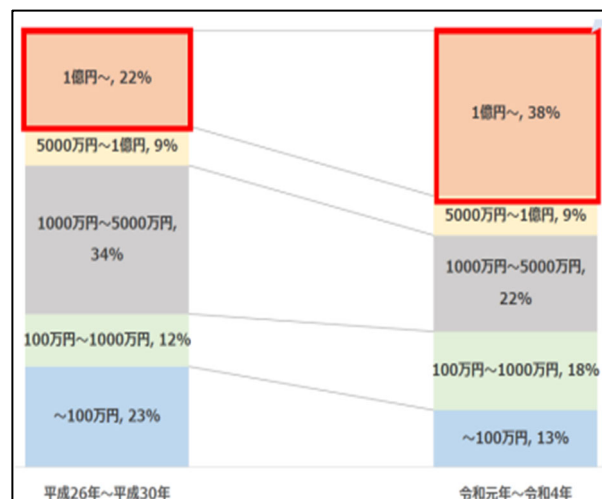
1億円~, 22%

5000万円~1億円, 9%

1000万円~5000万円, 34%

100万円~1000万円, 12%

~100万円, 23%

平成26年~平成30年

1億円~, 38%

5000万円~1億円, 9%

1000万円~5000万円, 22%

100万円~1000万円, 18%

~100万円, 13%

令和元年~令和4年